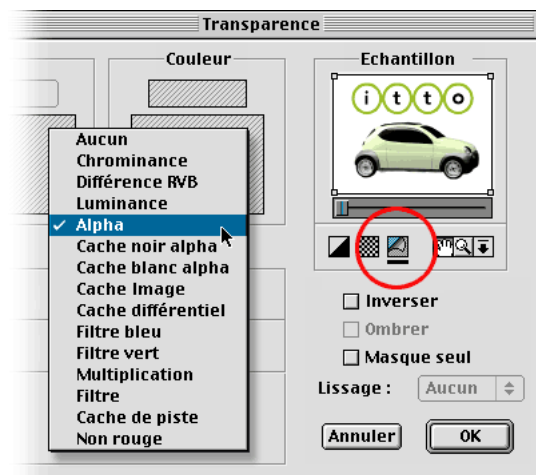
Transparence

Couleur

Echantillon

i t t o

Aucun
Chrominance
Différence RVB
Luminance
✓ Alpha
Cache noir alpha
Cache blanc alpha
Cache Image
Cache différentiel
Filtre bleu
Filtre vert
Multiplication
Filtre
Cache de piste
Non rouge

Inverser
Ombrer
Masque seul

Lissage : Aucun

Annuler
OK